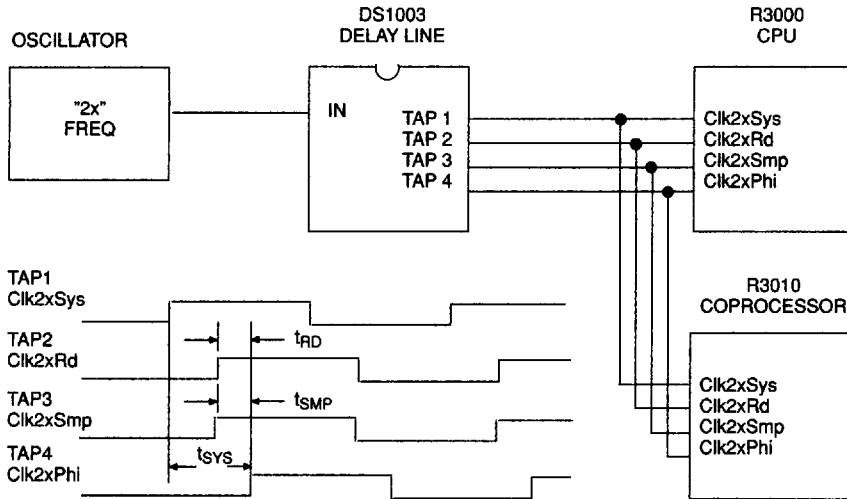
OSCILLATOR

DS1003
DELAY LINE

R3000
CPU

"2x"
FREQ

IN

TAP 1
TAP 2
TAP 3
TAP 4

Clk2xSys
Clk2xRd
Clk2xSmp
Clk2xPhi

TAP1
Clk2xSys

TAP2
Clk2xRd

$t_{RD}$

TAP3
Clk2xSmp

$t_{SMP}$

TAP4
Clk2xPhi

$t_{SYS}$

R3010
COPROCESSOR

Clk2xSys
Clk2xRd
Clk2xSmp
Clk2xPhi